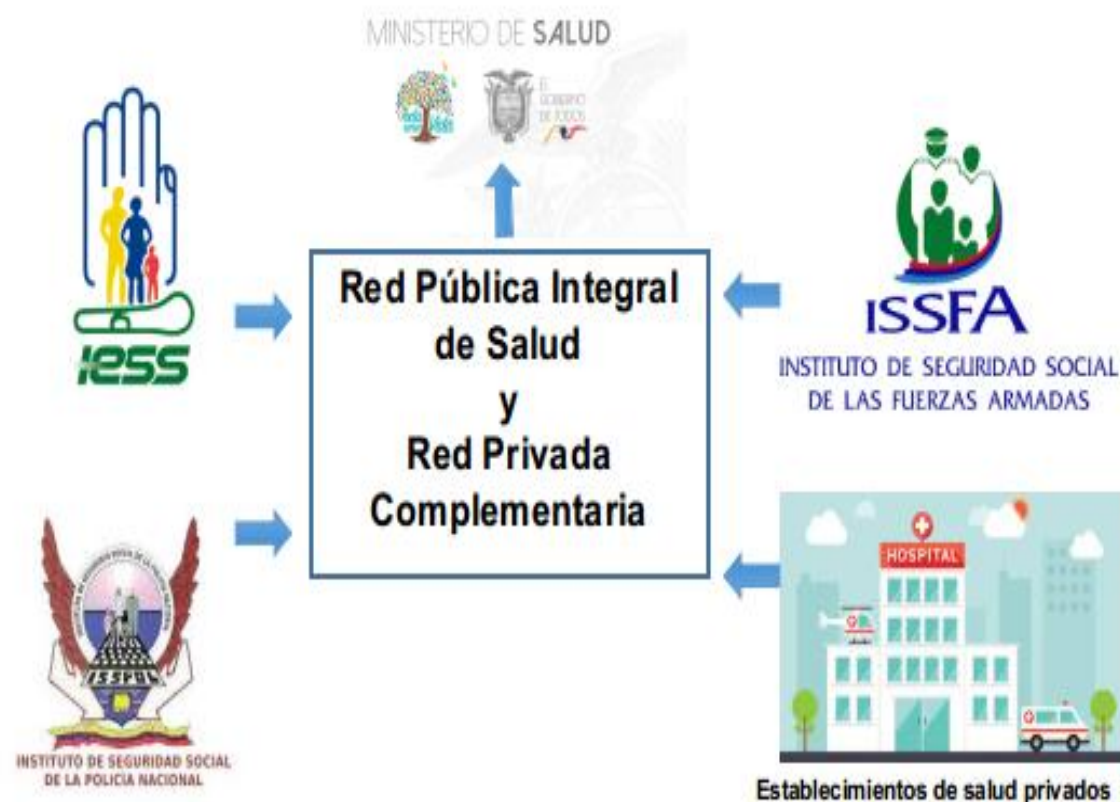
MINISTERIO DE SALUD

EL GOBIERNO DE TODOS

iess

Red Pública Integral de Salud y Red Privada Complementaria

ISSFA

INSTITUTO DE SEGURIDAD SOCIAL DE LAS FUERZAS ARMADAS

ISSPOL

INSTITUTO DE SEGURIDAD SOCIAL DE LA POLICIA NACIONAL

HOSPITAL

Establecimientos de salud privados